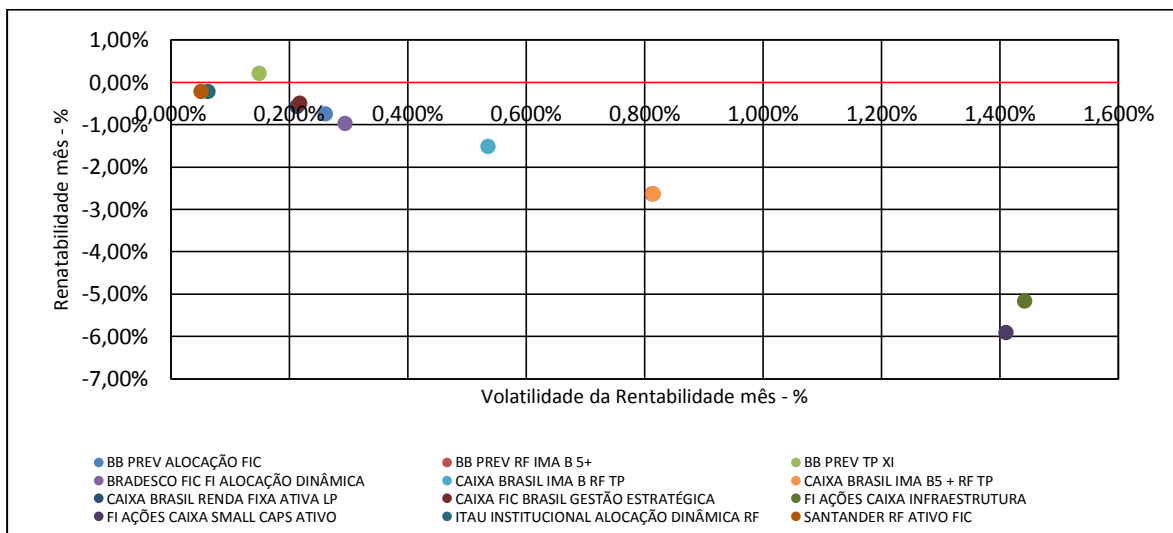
1,00%
0,00%
-1,00%
-2,00%
-3,00%
-4,00%
-5,00%
-6,00%
-7,00%

0,000% 0,200% 0,400% 0,600% 0,800% 1,000% 1,200% 1,400% 1,600%

Renatabilidade mês - %

Volatilidade da Rentabilidade mês - %

BB PREV ALOCAÇÃO FIC
BB PREV RF IMA B 5+
BB PREV TP XI
BRADESCO FIC FI ALOCAÇÃO DINÂMICA
CAIXA BRASIL IMA B RF TP
CAIXA BRASIL IMA B5 + RF TP
CAIXA BRASIL RENDA FIXA ATIVA LP
CAIXA FIC BRASIL GESTÃO ESTRATÉGICA
FI AÇÕES CAIXA INFRAESTRUTURA
FI AÇÕES CAIXA SMALL CAPS ATIVO
ITAU INSTITUCIONAL ALOCAÇÃO DINÂMICA RF
SANTANDER RF ATIVO FIC